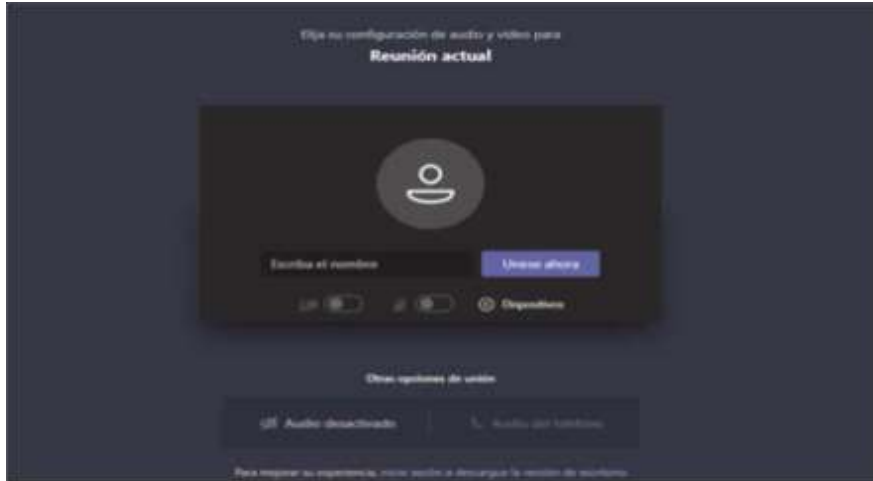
Elija su configuración de audio y vídeo para
Reunión actual

Escriba el nombre

Unirse ahora

Dispositivos

Otras opciones de unión

Audio desactivado

Audio del teléfono

Para mejorar su experiencia, inicie sesión o descargue la versión de escritorio